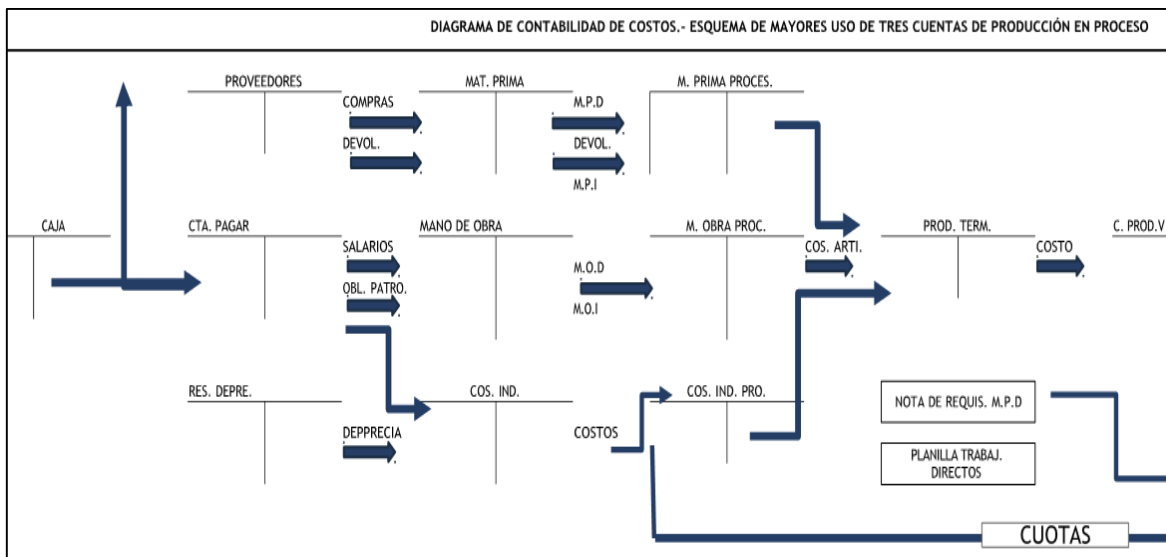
DIAGRAMA DE CONTABILIDAD DE COSTOS.- ESQUEMA DE MAYORES USO DE TRES CUENTAS DE PRODUCCIÓN EN PROCESO

PROVEEDORES

COMPRAS

DEVOL.

MAT. PRIMA

M.P.D

DEVOL.

M.P.I

M. PRIMA PROCES.

CAJA

CTA. PAGAR

SALARIOS

OBL. PATRO.

MANO DE OBRA

M.O.D

M.O.I

M. OBRA PROC.

COS. ARTI.

PROD. TERM.

COSTO

C. PROD.V

RES. DEPRE.

DEPPRECIA

COS. IND.

COSTOS

COS. IND. PRO.

NOTA DE REQUIS. M.P.D

PLANILLA TRABAJ. DIRECTOS

CUOTAS